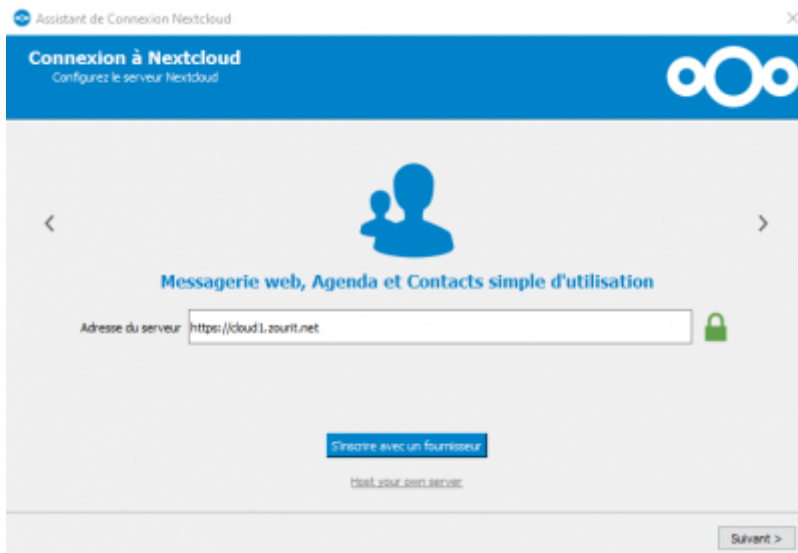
Assistant de Connexion Nextcloud

Connexion à Nextcloud
Configurez le serveur Nextcloud

Messagerie web, Agenda et Contacts simple d'utilisation

Adresse du serveur https://cloud1.zourit.net

S'inscrire avec un fournisseur

Host your own server

Suivant >